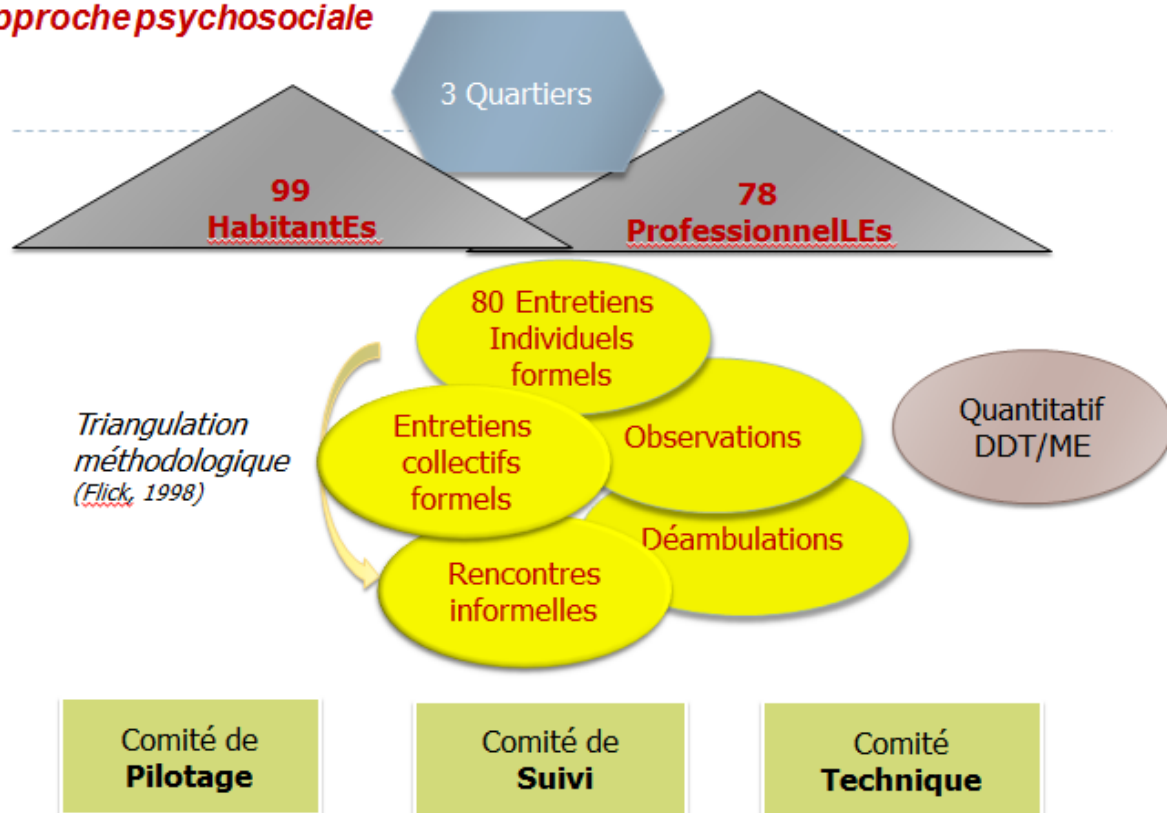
pproche psychosociale

3 Quartiers

99 HabitantEs

78 ProfessionnelLEs

80 Entretiens Individuels formels

Entretiens collectifs formels

Observations

Déambulations

Rencontres informelles

Quantitatif DDT/ME

Triangulation méthodologique (Flick, 1998)

Comité de Pilotage

Comité de Suivi

Comité Technique